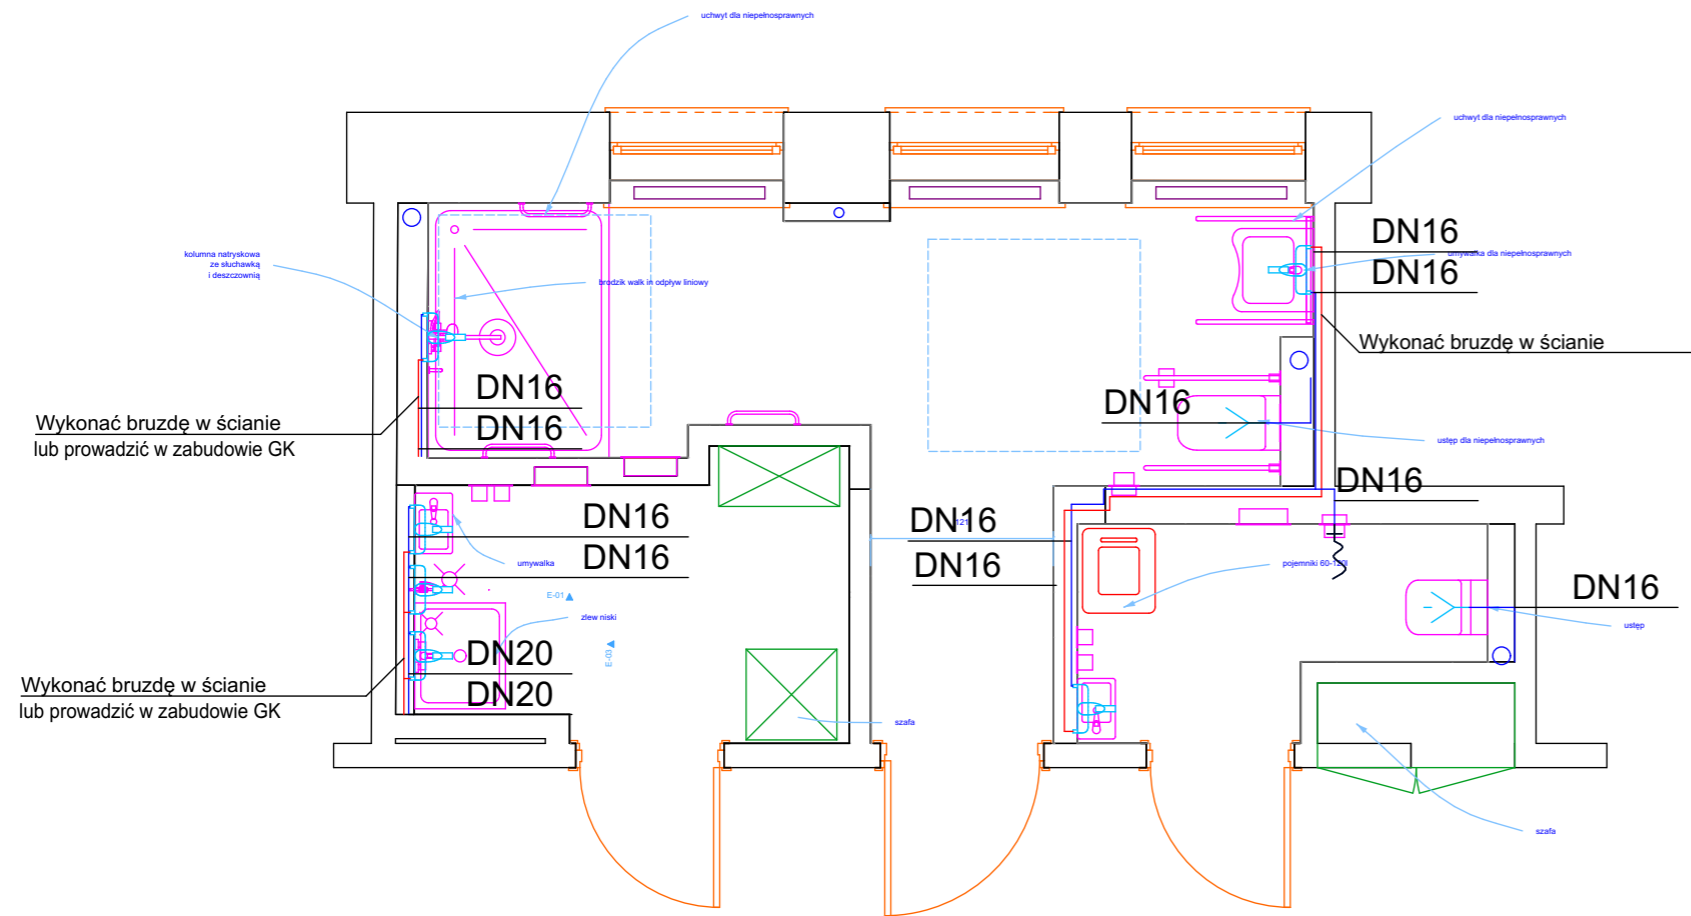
uchwyt dla niepełnosprawnych

uchwyt dla niepełnosprawnych

DN16

umywalka dla niepełnosprawnych

DN16

kolumna natryskowa ze słuchawką i deszczownią

brodzik walk in odpływ liniowy

Wykonać bruzdę w ścianie

DN16

DN16

DN16

Wykonać bruzdę w ścianie lub prowadzić w zabudowie GK

ustęp dla niepełnosprawnych

DN16

DN16

DN16

DN16

DN16

umywalka

pojemniki 60-120

E-01

zlew niski

DN16

ustęp

DN20

E-03

DN20

Wykonać bruzdę w ścianie lub prowadzić w zabudowie GK

szafa

szafa